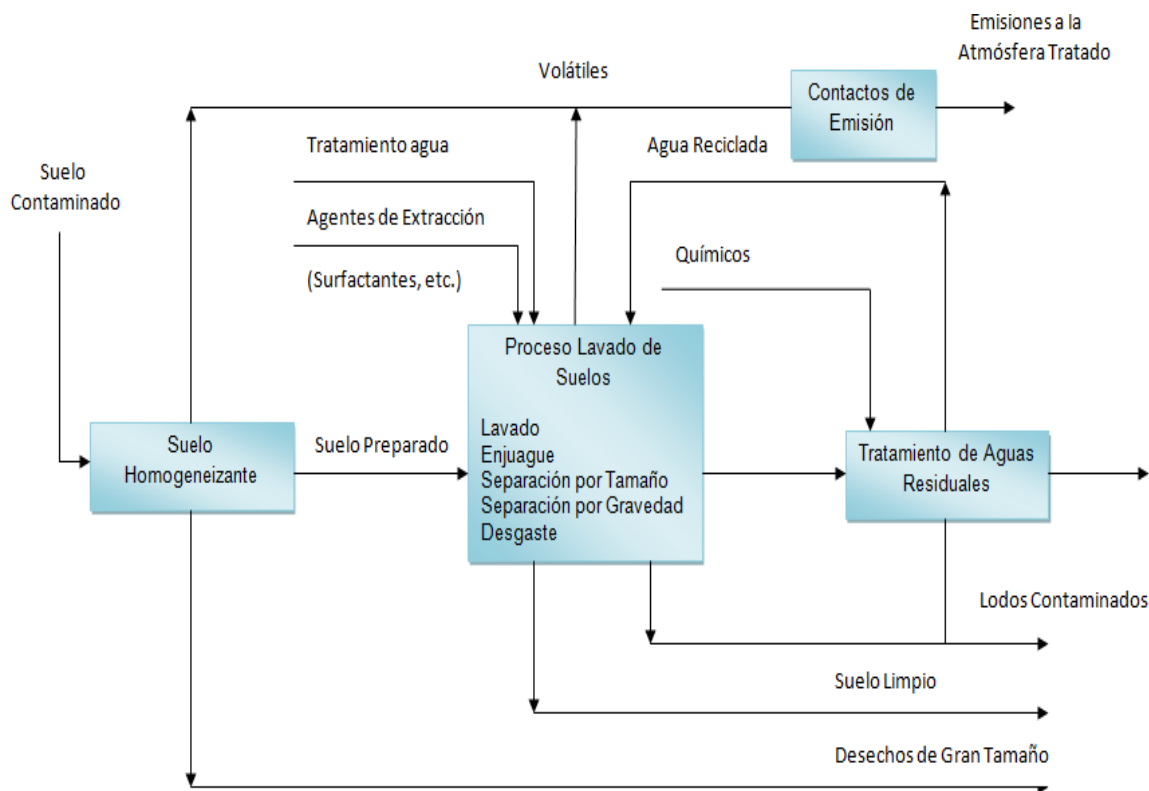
Emisiones a la Atmósfera Tratado

Volátiles

Contactos de Emisión

Suelo Contaminado

Tratamiento agua

Agua Reciclada

Agentes de Extracción

(Surfactantes, etc.)

Químicos

Proceso Lavado de Suelos

Lavado
Enjuague
Separación por Tamaño
Separación por Gravedad
Desgaste

Suelo Homogeneizante

Suelo Preparado

Tratamiento de Aguas Residuales

Lodos Contaminados

Suelo Limpio

Desechos de Gran Tamaño